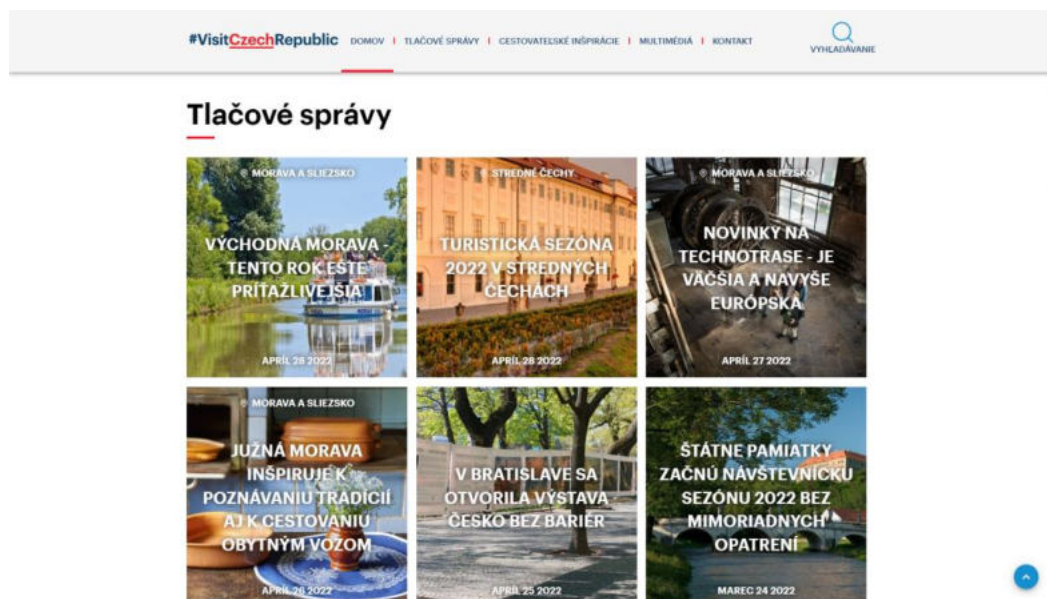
#VisitCzechRepublic DOMOV | TLAČOVÉ SPRÁVY | CESTOVATEĽSKÉ INŠPIRÁCIE | MULTIMÉDIÁ | KONTAKT

VYHĽADÁVANIE

Tlačové správy

MORAVA A SLIEZSKO
VÝCHODNÁ MORAVA - TENTO ROK EŠTE PRÍŤAŽLIVEJŠIA
APRÍL 28 2022

STREDNÉ ČECHY
TURISTICKÁ SEZÓNA 2022 V STREDNÝCH ČECHÁCH
APRÍL 28 2022

MORAVA A SLIEZSKO
NOVINKY NA TECHNOTRASE - JE VÄČŠIA A NAVYŠE EURÓPSKA
APRÍL 27 2022

MORAVA A SLIEZSKO
JUŽNÁ MORAVA INŠPIRUJE K POZNÁVANIU TRADÍCIÍ AJ K CESTOVANIU OBYTNÝM VOZOM
APRÍL 26 2022

V BRATISLAVE SA OTVORILA VÝSTAVA ČESKO BEZ BARIÉR
APRÍL 25 2022

ŠTÁTNE PAMIATKY ZAČNÚ NÁVŠTEVNÍCKU SEZÓNU 2022 BEZ MIMORIADNYCH OPATRENÍ
MAREC 24 2022